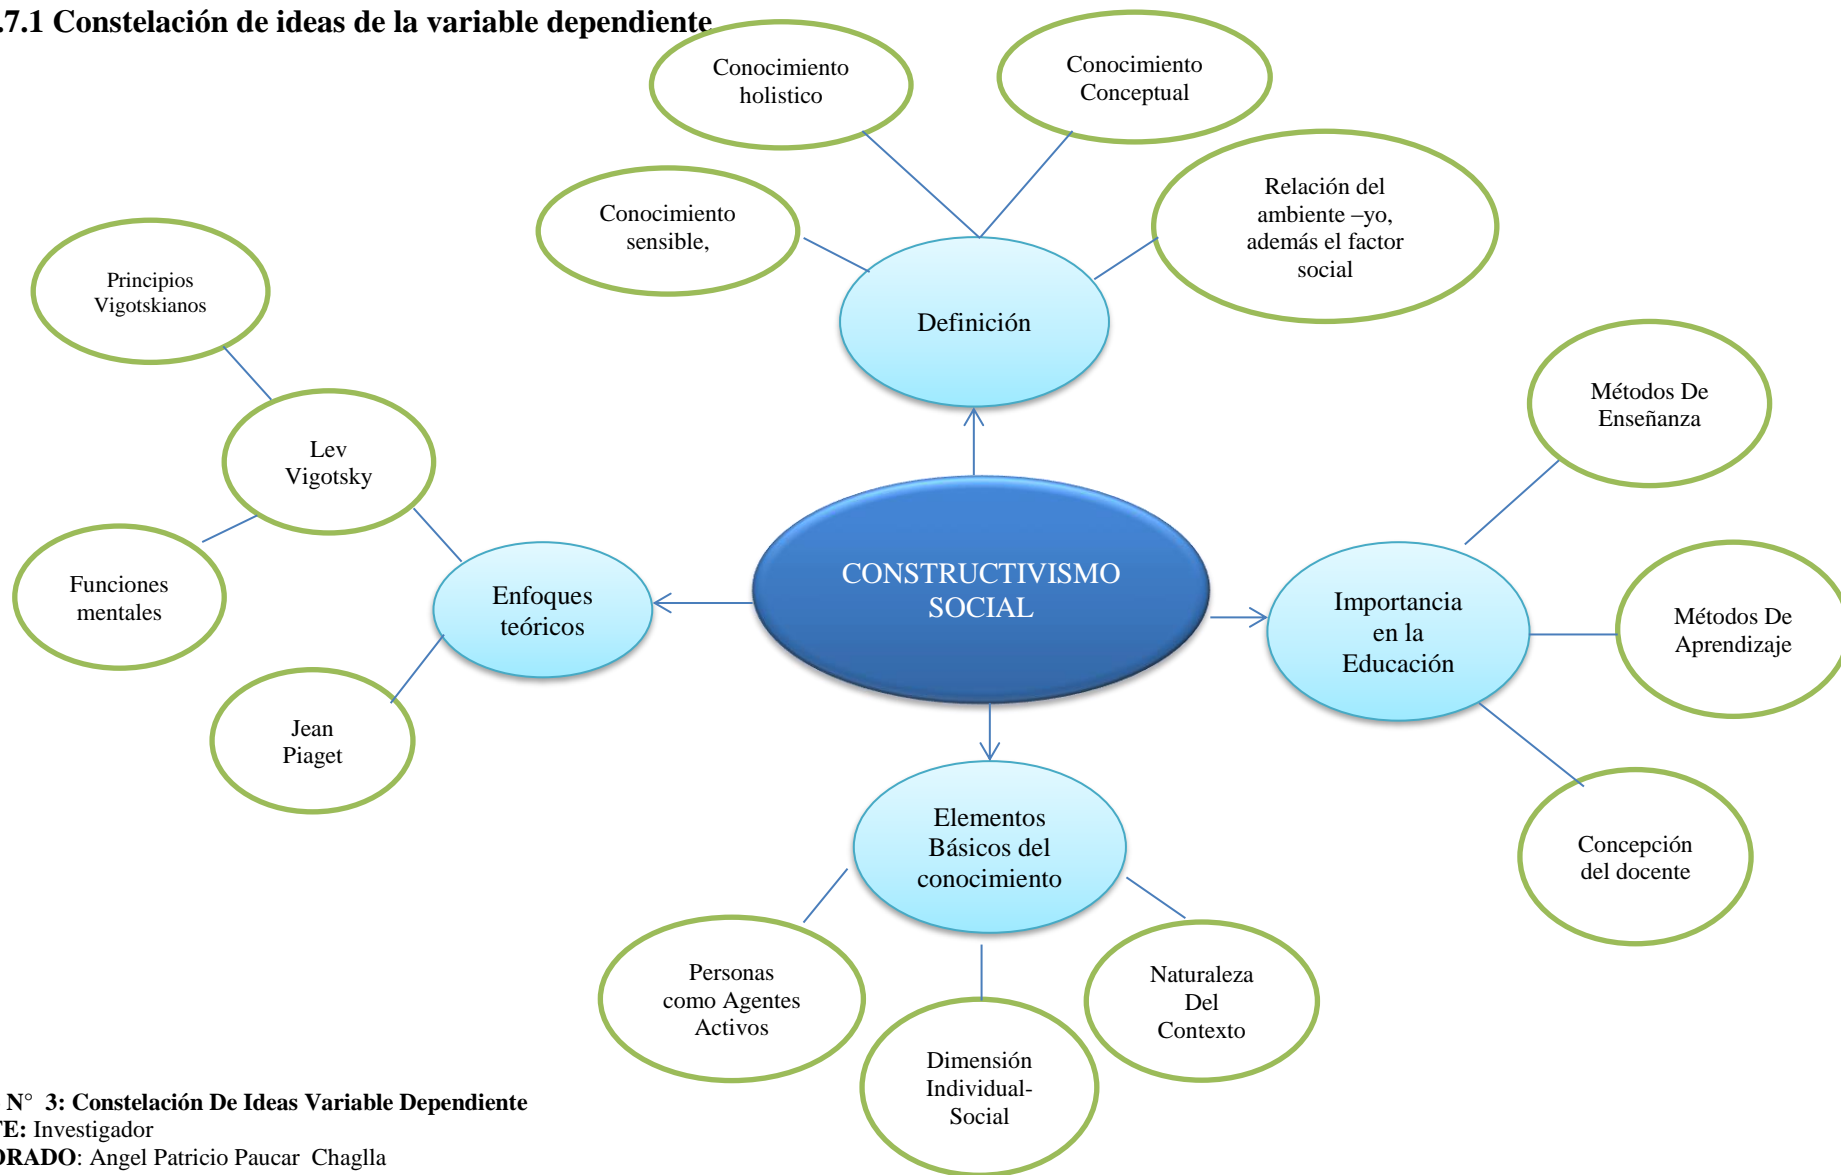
.7.1 Constelación de ideas de la variable dependiente

Conocimiento holistico

Conocimiento Conceptual

Conocimiento sensible,

Relación del ambiente –yo, además el factor social

Definición

Principios Vigotskianos

Lev Vigotsky

Funciones mentales

Enfoques teóricos

CONSTRUCTIVISMO SOCIAL

Jean Piaget

Métodos De Enseñanza

Importancia en la Educación

Métodos De Aprendizaje

Concepción del docente

Elementos Básicos del conocimiento

Personas como Agentes Activos

Dimensión Individual-Social

Naturaleza Del Contexto

N° 3: Constelación De Ideas Variable Dependiente
TE: Investigador
DRADO: Angel Patricio Paucar Chaglla